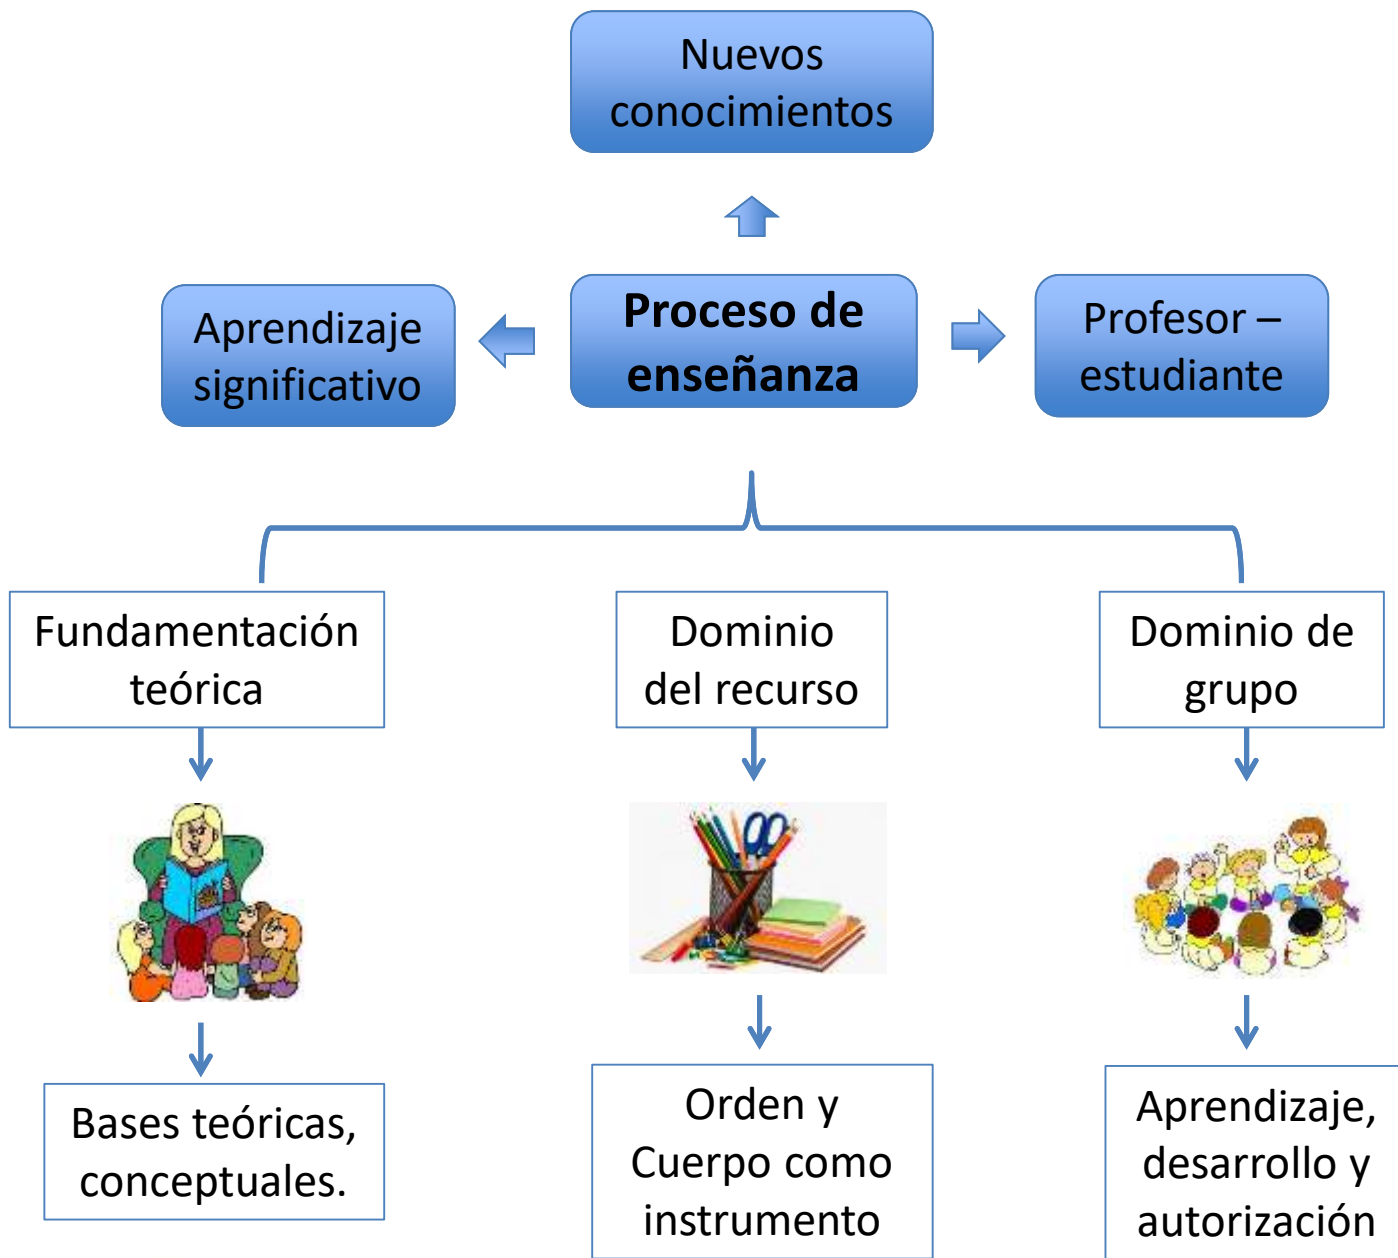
Nuevos conocimientos

Aprendizaje significativo

Proceso de enseñanza

Profesor – estudiante

Fundamentación teórica

Dominio del recurso

Dominio de grupo

Bases teóricas, conceptuales.

Orden y Cuerpo como instrumento

Aprendizaje, desarrollo y autorización